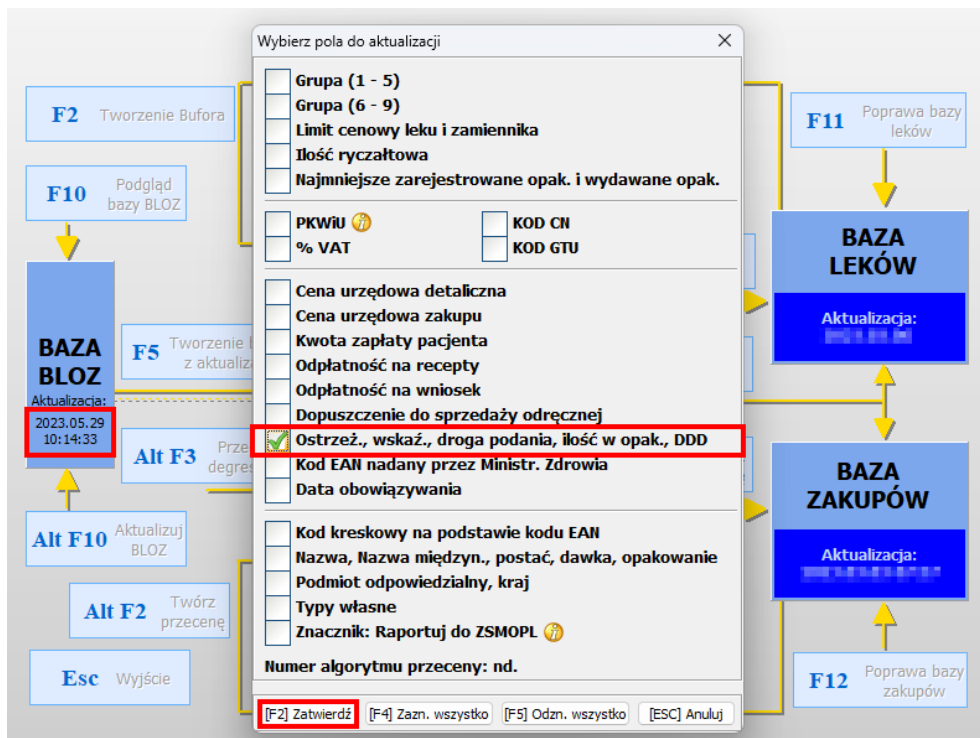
F2 Tworzenie Bufora

F10 Podgląd bazy BLOZ

BAZA BLOZ
Aktualizacja:
2023.05.29
10:14:33

F5 Tworzenie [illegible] z aktualiz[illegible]

Alt F3 Prze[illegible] degres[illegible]

Alt F10 Aktualizuj BLOZ

Alt F2 Twórz przecenę

Esc Wyjście

Wybierz pola do aktualizacji ✕

Grupa (1 - 5)
Grupa (6 - 9)
Limit cenowy leku i zamiennika
Ilość ryczałtowa
Najmniejsze zarejestrowane opak. i wydawane opak.

PKWiU
% VAT
KOD CN
KOD GTU

Cena urzędowa detaliczna
Cena urzędowa zakupu
Kwota zapłaty pacjenta
Odpłatność na recepty
Odpłatność na wniosek
Dopuszczenie do sprzedaży odręcznej
Ostrzeż., wskaź., droga podania, ilość w opak., DDD
Kod EAN nadany przez Ministr. Zdrowia
Data obowiązywania

Kod kreskowy na podstawie kodu EAN
Nazwa, Nazwa międzyn., postać, dawka, opakowanie
Podmiot odpowiedzialny, kraj
Typy własne
Znacznik: Raportuj do ZSMOPL

Numer algorytmu przeceny: nd.

[F2] Zatwierdź [F4] Zazn. wszystko [F5] Odzn. wszystko [ESC] Anuluj

F11 Poprawa bazy leków

BAZA LEKÓW
Aktualizacja:
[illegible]

BAZA ZAKUPÓW
Aktualizacja:
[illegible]

F12 Poprawa bazy zakupów